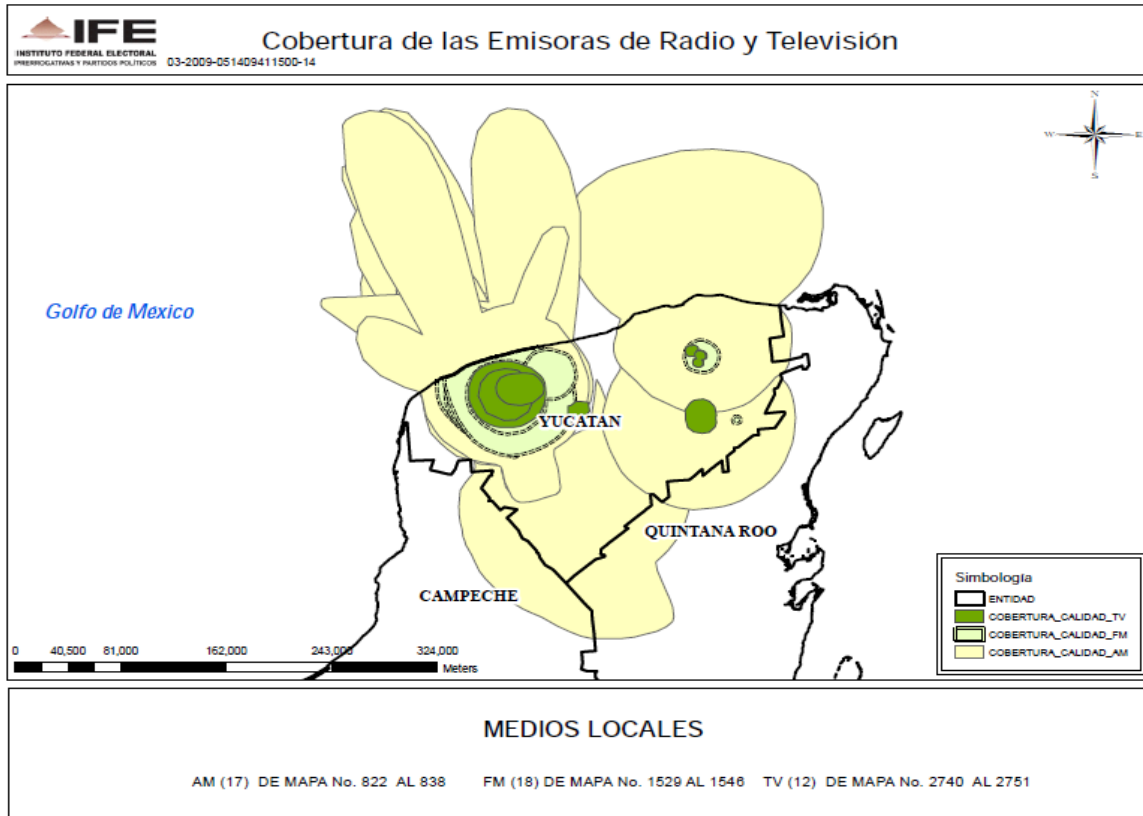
IFE
INSTITUTO FEDERAL ELECTORAL
PRERROGATIVAS Y PARTIDOS POLÍTICOS
03-2009-051409411500-14

Cobertura de las Emisoras de Radio y Televisión

N
W
E
S

Golfo de México

YUCATAN

QUINTANA ROO

CAMPECHE

0 40,500 81,000 162,000 243,000 324,000
Meters

Simbología
ENTIDAD
COBERTURA_CALIDAD_TV
COBERTURA_CALIDAD_FM
COBERTURA_CALIDAD_AM

MEDIOS LOCALES

AM (17) DE MAPA No. 822 AL 838 FM (18) DE MAPA No. 1529 AL 1546 TV (12) DE MAPA No. 2740 AL 2751